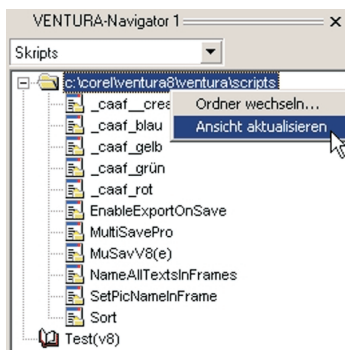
VENTURA-Navigator 1
×
Skripts
c:\corel\ventura8\ventura\scripts
_caaf__crea
Ordner wechseln...
Ansicht aktualisieren
_caaf_blau
_caaf_gelb
_caaf_grün
_caaf_rot
EnableExportOnSave
MultiSavePro
MuSavV8(e)
NameAllTextsInFrames
SetPicNameInFrame
Sort
Test(v8)